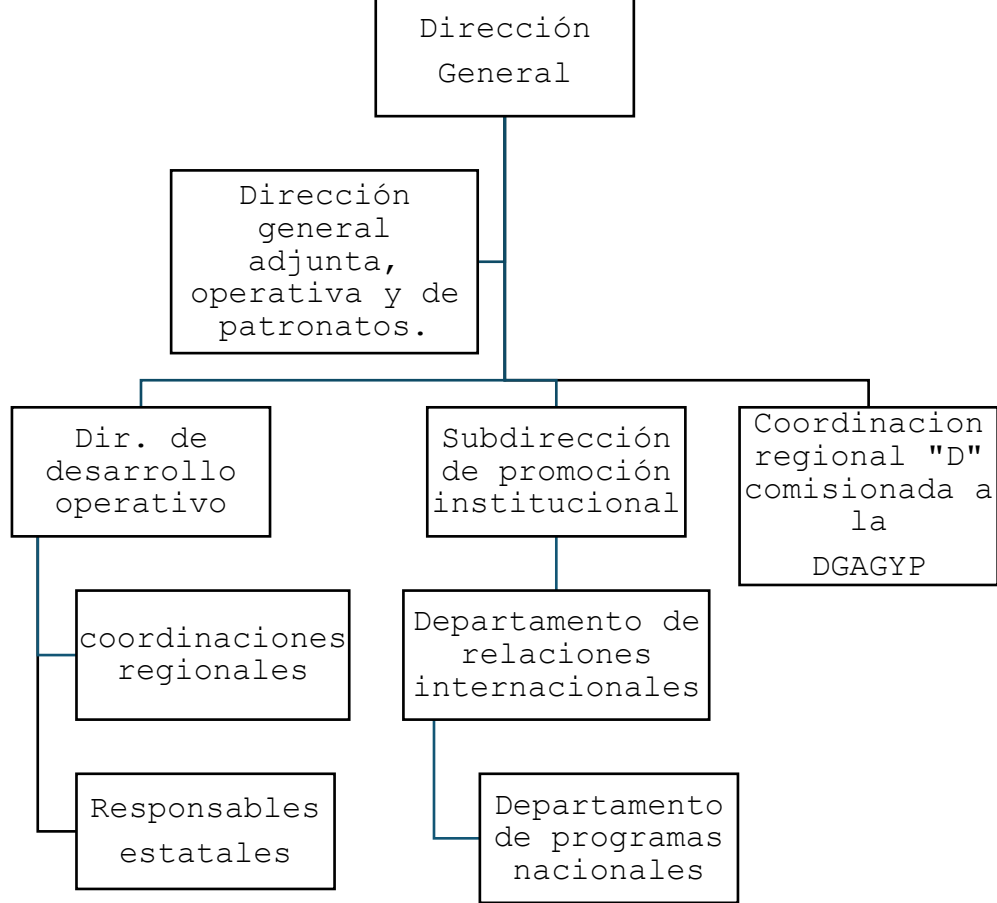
Dirección General

Dirección general adjunta, operativa y de patronatos.

Dir. de desarrollo operativo

Subdirección de promoción institucional

Coordinacion regional "D" comisionada a la DGAGYP

coordinaciones regionales

Responsables estatales

Departamento de relaciones internacionales

Departamento de programas nacionales